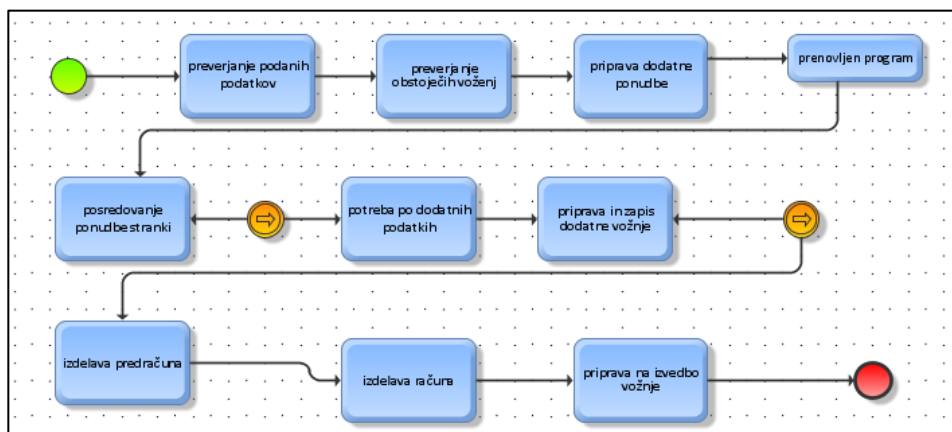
preverjanje podanih podatkov

preverjanje obstoječih voženj

priprava dodatne ponudbe

prenovljen program

posredovanje ponudbe stranki

potreba po dodatnih podatkih

priprava in zapis dodatne vožnje

izdelava predračuna

izdelava računa

priprava na izvedbo vožnje